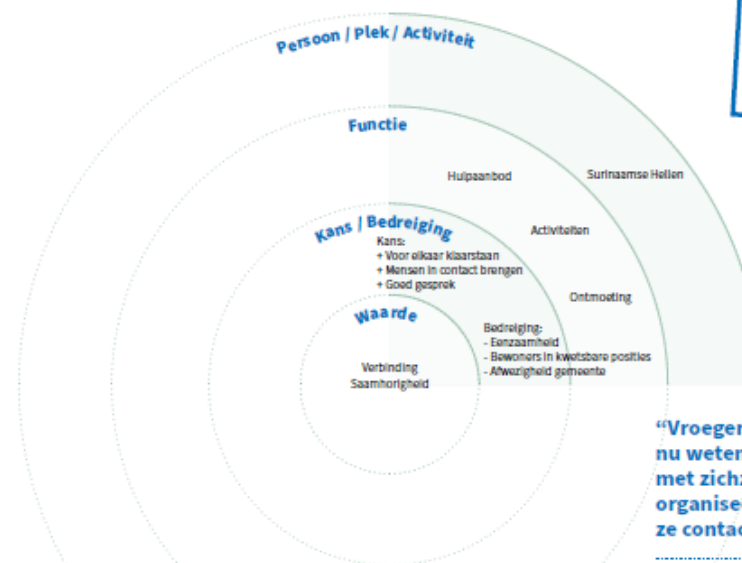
Persoon / Plek / Activiteit

Functie

Hulpaanbod

Surinaamse Hellen

Kans / Bedreiging

Kans:
+ Voor elkaar klaarstaan
+ Mensen in contact brengen
+ Goed gesprek

Activiteiten

Ontmoeting

Waarde

Bedreiging:
- Eenzaamheid
- Bewoners in kwetsbare posities
- Afwezigheid gemeente

Verbinding
Saamhorigheid

“Vroeger
nu weten
met zichz
organise
ze contac